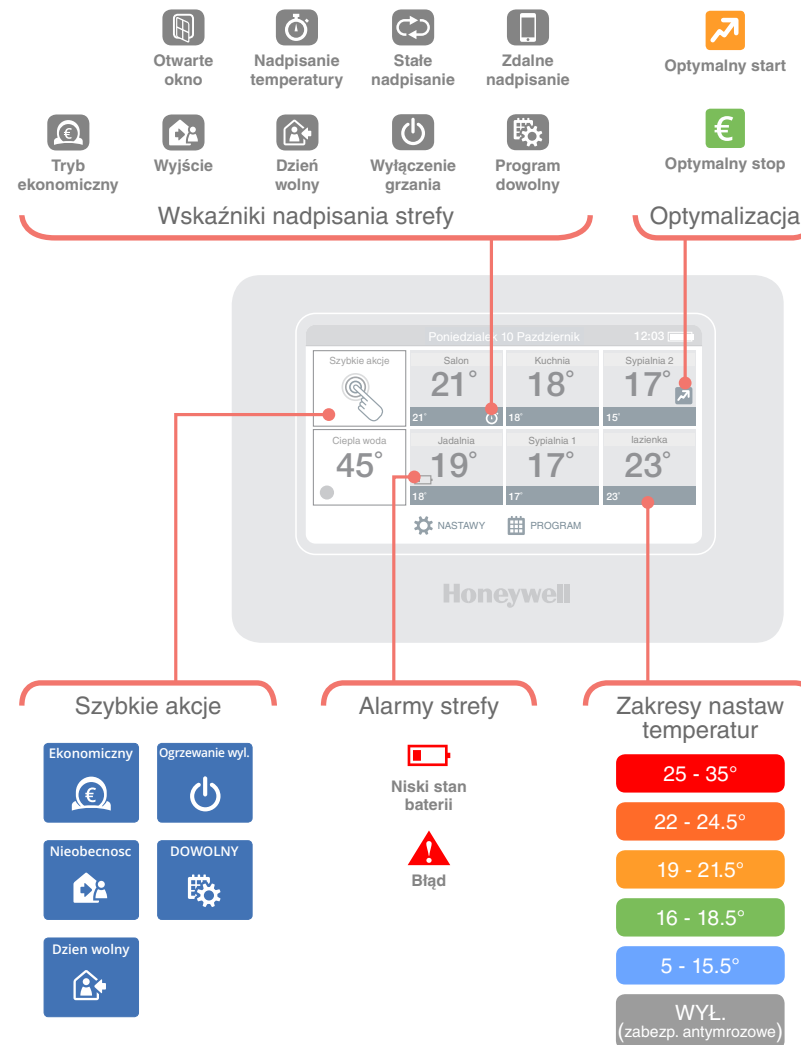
Otwarte okno

Nadpisanie temperatury

Stałe nadpisanie

Zdalne nadpisanie

Optymalny start

Tryb ekonomiczny

Wyjście

Dzień wolny

Wyłączenie grzania

Program dowolny

Optymalny stop

Wskaźniki nadpisania strefy

Optymalizacja

Poniedziałek 10 Pazdziernik 12:03

Szybkie akcje

Salon
21°
21°

Kuchnia
18°
18°

Sypialnia 2
17°
15°

Ciepla woda
45°

Jadalnia
19°
18°

Sypialnia 1
17°
17°

lazienka
23°
23°

NASTAWY

PROGRAM

Honeywell

Szybkie akcje

Ekonomiczny

Ogrzewanie wyl.

Nieobecnosc

DOWOLNY

Dzien wolny

Alarmy strefy

Niski stan baterii

Błąd

Zakresy nastaw temperatur

25 - 35°

22 - 24.5°

19 - 21.5°

16 - 18.5°

5 - 15.5°

WYŁ.
(zabezp. antymrozowe)